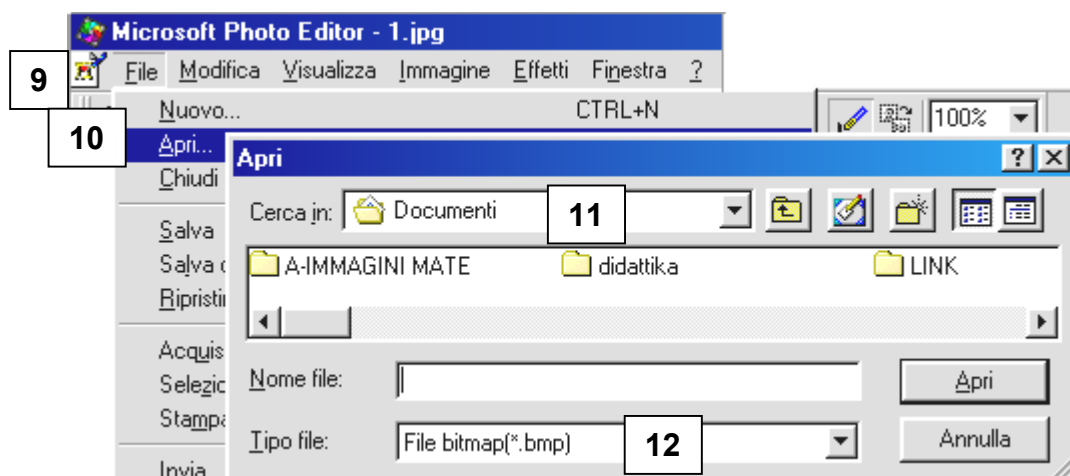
Microsoft Photo Editor - 1.jpg

9

File Modifica Visualizza Immagine Effetti Finestra ?

Nuovo... CTRL+N

10

Apri...

Chiudi

Salva

Salva c

Ripristi

Acquis

Selezio

Stampa

Invia

100%

Apri

? X

Cerca in: Documenti

11

A-IMMAGINI MATE

didattika

LINK

Nome file:

Apri

Tipo file: File bitmap(*.bmp)

12

Annulla